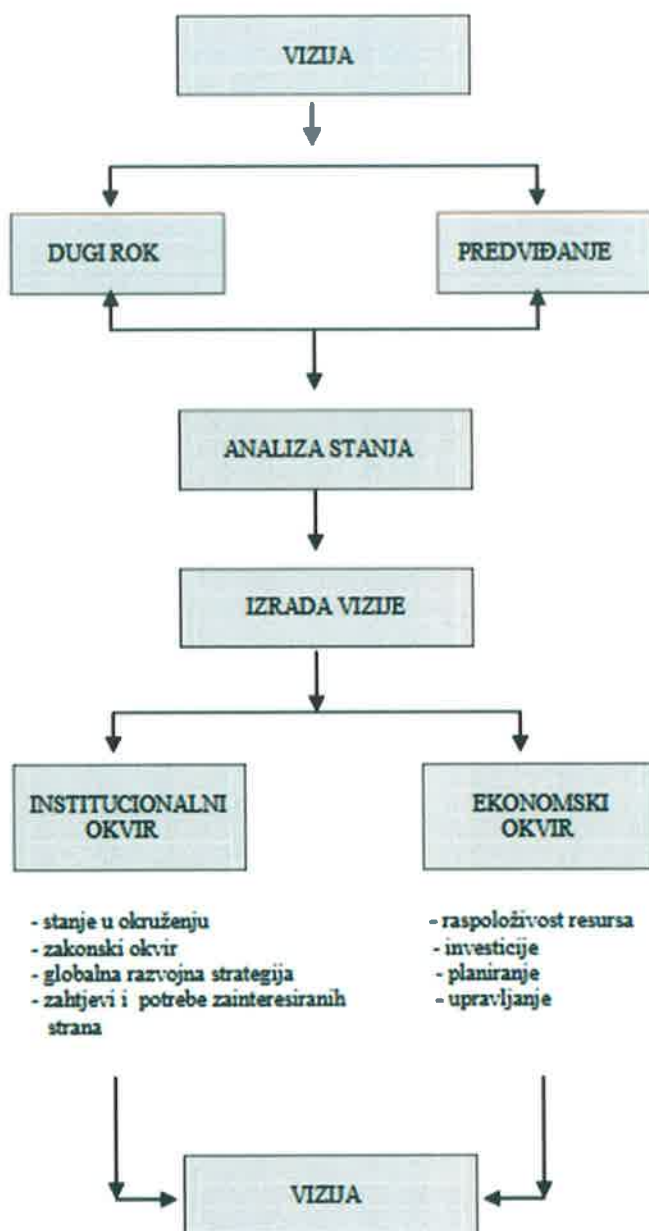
VIZIJA

DUGI ROK

PREDVIĐANJE

ANALIZA STANJA

IZRADA VIZIJE

INSTITUCIONALNI OKVIR

EKONOMSKI OKVIR

- stanje u okruženju
- zakonski okvir
- globalna razvojna strategija
- zahtjevi i potrebe zainteresiranih strana

- raspoloživost resursa
- investicije
- planiranje
- upravljanje

VIZIJA